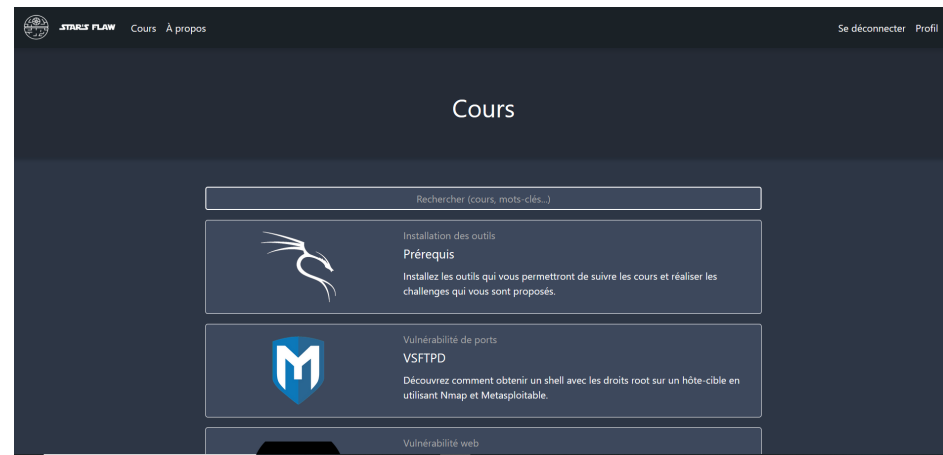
STAR'S FLAW Cours À propos

Se déconnecter Profil

Cours

Rechercher (cours, mots-clés...)

Installation des outils

Prérequis

Installez les outils qui vous permettront de suivre les cours et réaliser les challenges qui vous sont proposés.

Vulnérabilité de ports

VSFTPD

Découvrez comment obtenir un shell avec les droits root sur un hôte-cible en utilisant Nmap et Metasploitable.

Vulnérabilité web